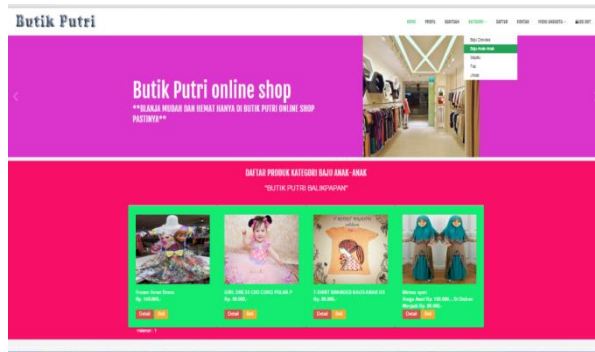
Butik Putri

HOME PROFIL BANTUAN KATEGORI DAFTAR KONTAK PESAN ANGGOTA LOG OUT

Baju Dewasa
Baju Anak-Anak
Sepatu
Tas
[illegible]

Butik Putri online shop

**BLANJA MUDAH DAN HEMAT HANYA DI BUTIK PUTRI ONLINE SHOP PASTINYA**

DAFTAR PRODUK KATEGORI BAJU ANAK-ANAK

"BUTIK PUTRI BALIKPAPAN"

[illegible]
Rp. 160.000,-
Detail Beli

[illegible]
Rp. 50.000,-
Detail Beli

T-SHIRT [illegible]
Rp. 80.000,-
Detail Beli

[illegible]
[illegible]
Detail Beli

Halaman : 1